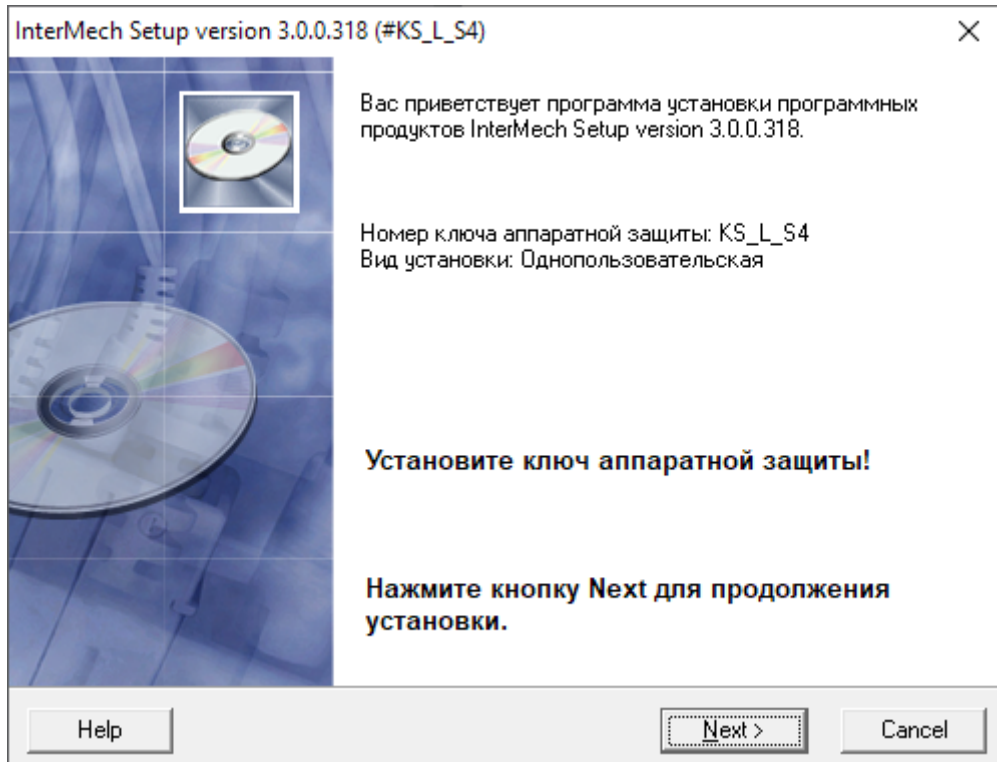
InterMech Setup version 3.0.0.318 (#KS_L_S4)

×

Вас приветствует программа установки программных продуктов InterMech Setup version 3.0.0.318.

Номер ключа аппаратной защиты: KS_L_S4
Вид установки: Однопользовательская

Установите ключ аппаратной защиты!

Нажмите кнопку Next для продолжения установки.

Help

Next >

Cancel